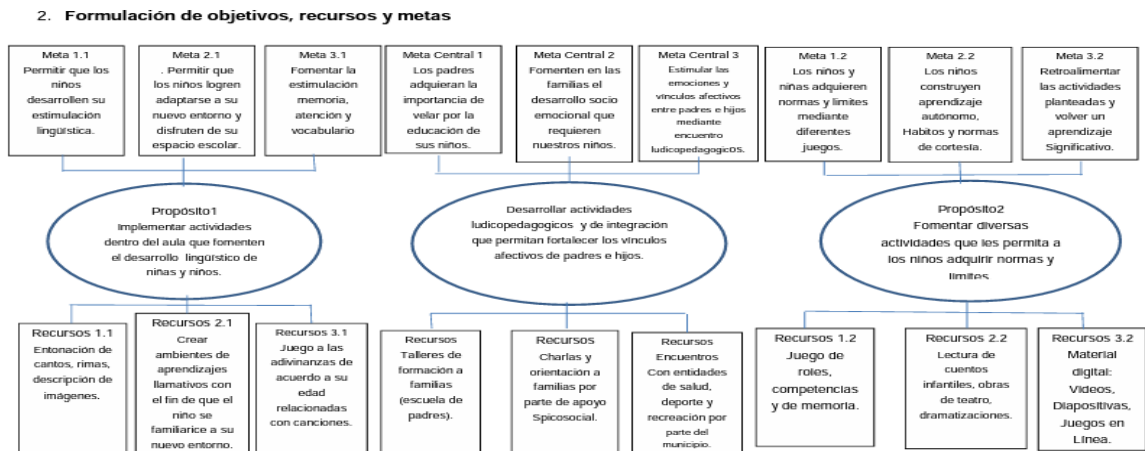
2. Formulación de objetivos, recursos y metas

Meta 1.1
Permitir que los niños desarrollen su estimulación lingüística.

Meta 2.1
. Permitir que los niños logren adaptarse a su nuevo entorno y disfruten de su espacio escolar.

Meta 3.1
Fomentar la estimulación memoria, atención y vocabulario

Meta Central 1
Los padres adquieran la importancia de velar por la educación de sus niños.

Meta Central 2
Fomenten en las familias el desarrollo socio emocional que requieren nuestros niños.

Meta Central 3
Estimular las emociones y vínculos afectivos entre padres e hijos mediante encuentro ludicopedagogicOS.

Meta 1.2
Los niños y niñas adquieren normas y limites mediante diferentes juegos.

Meta 2.2
Los niños construyen aprendizaje autónomo, Habitos y normas de cortesía.

Meta 3.2
Retroalimentar las actividades planteadas y volver un aprendizaje Significativo.

Propósito1
Implementar actividades dentro del aula que fomenten el desarrollo lingüístico de niñas y niños.

Desarrollar actividades ludicopedagogicos y de integración que permitan fortalecer los vínculos afectivos de padres e hijos.

Propósito2
Fomentar diversas actividades que les permita a los niños adquirir normas y limites

Recursos 1.1
Entonación de cantos, rimas, descripción de imágenes.

Recursos 2.1
Crear ambientes de aprendizajes llamativos con el fin de que el niño se familiarice a su nuevo entorno.

Recursos 3.1
Juego a las adivinanzas de acuerdo a su edad relacionadas con canciones.

Recursos
Talleres de formación a familias (escuela de padres).

Recursos
Charlas y orientación a familias por parte de apoyo Spicosocial.

Recursos
Encuentros
Con entidades de salud, deporte y recreación por parte del municipio.

Recursos 1.2
Juego de roles, competencias y de memoria.

Recursos 2.2
Lectura de cuentos infantiles, obras de teatro, dramatizaciones.

Recursos 3.2
Material digital: Videos, Diapositivas, Juegos en Linea.